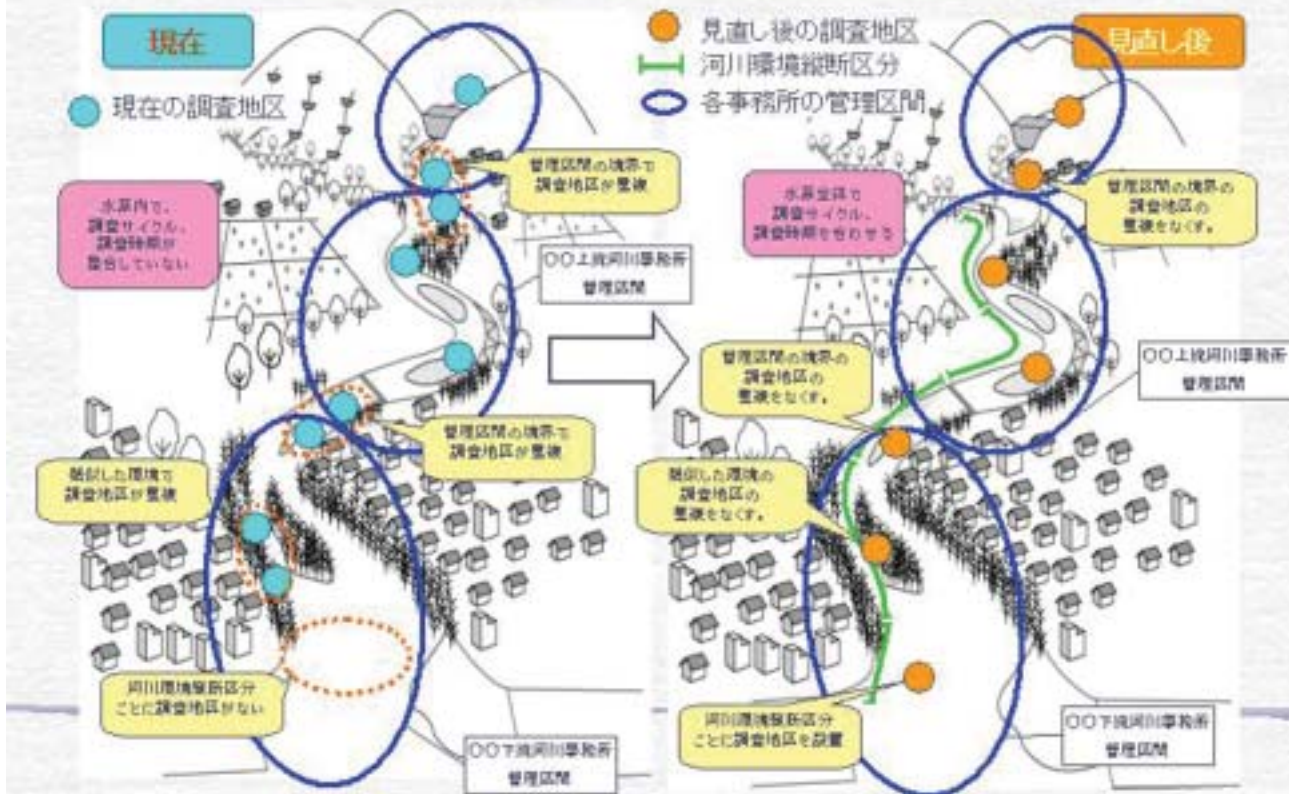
現在

現在の調査地区

水系内で、調査サイクル、調査時期が整合していない

管理区間の境界で調査地区が重複

〇〇上流河川事務所
管理区間

管理区間の境界で調査地区が重複

類似した環境で調査地区が重複

河川環境縦断区分ごとに調査地区がない

〇〇下流河川事務所
管理区間

見直し後の調査地区
河川環境縦断区分
各事務所の管理区間

見直し後

管理区間の境界の調査地区の重複をなくす。

水系全体で調査サイクル、調査時期を合わせる

管理区間の境界の調査地区の重複をなくす。

〇〇上流河川事務所
管理区間

類似した環境の調査地区の重複をなくす。

河川環境縦断区分ごとに調査地区を設置

〇〇下流河川事務所
管理区間